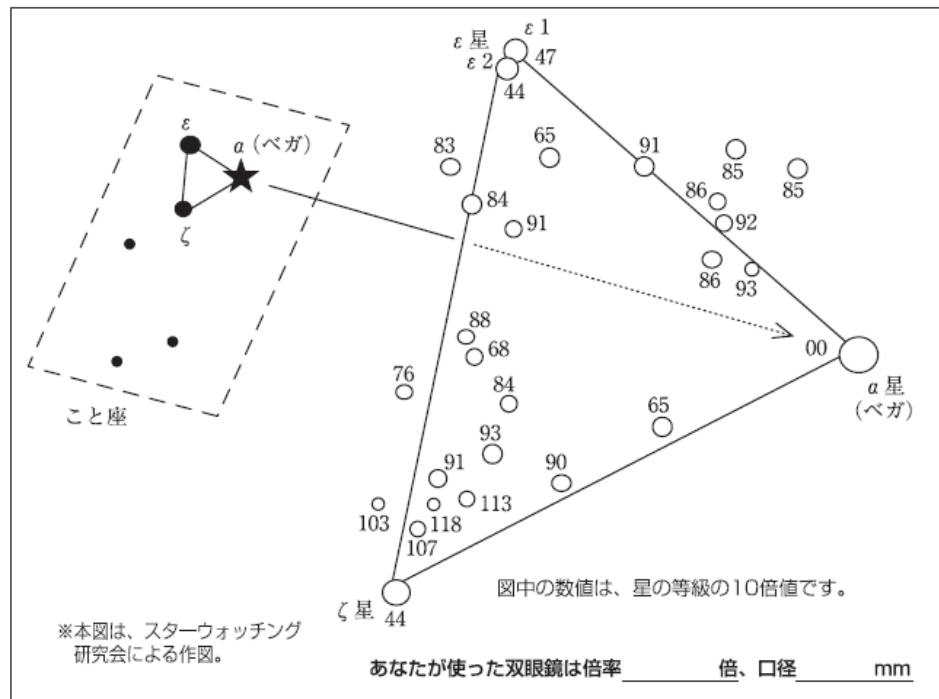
ε
α（ベガ）
ζ
こと座

ε星
ε 1
47
ε 2
44
83
65
91
85
85
86
84
92
91
86
93
88
68
00
α星
（ベガ）
76
84
65
93
91
90
113
103
118
107
ζ星
44

図中の数値は、星の等級の10倍値です。

※本図は、スターウォッチング研究会による作図。

あなたが使った双眼鏡は倍率＿＿＿＿倍、口径＿＿＿＿mm